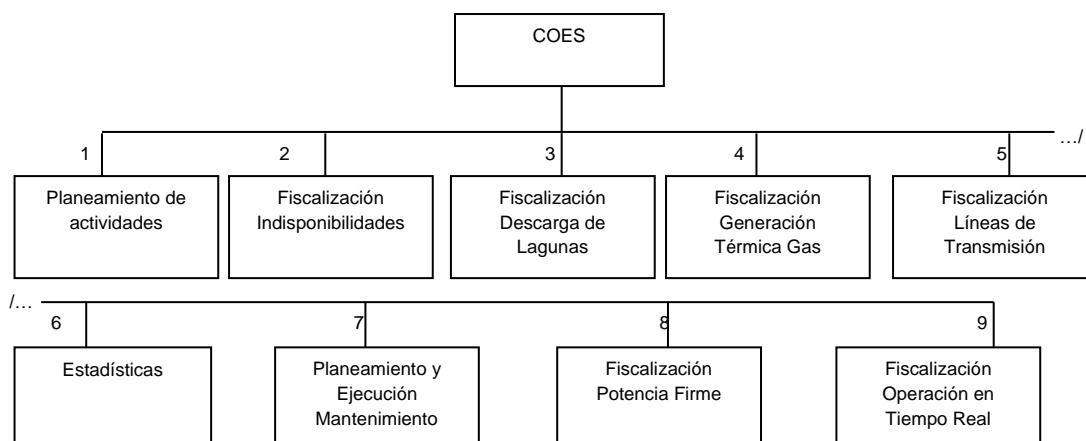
COES

…/

1
Planeamiento de actividades

2
Fiscalización Indisponibilidades

3
Fiscalización Descarga de Lagunas

4
Fiscalización Generación Térmica Gas

5
Fiscalización Líneas de Transmisión

/…

6
Estadísticas

7
Planeamiento y Ejecución Mantenimiento

8
Fiscalización Potencia Firme

9
Fiscalización Operación en Tiempo Real